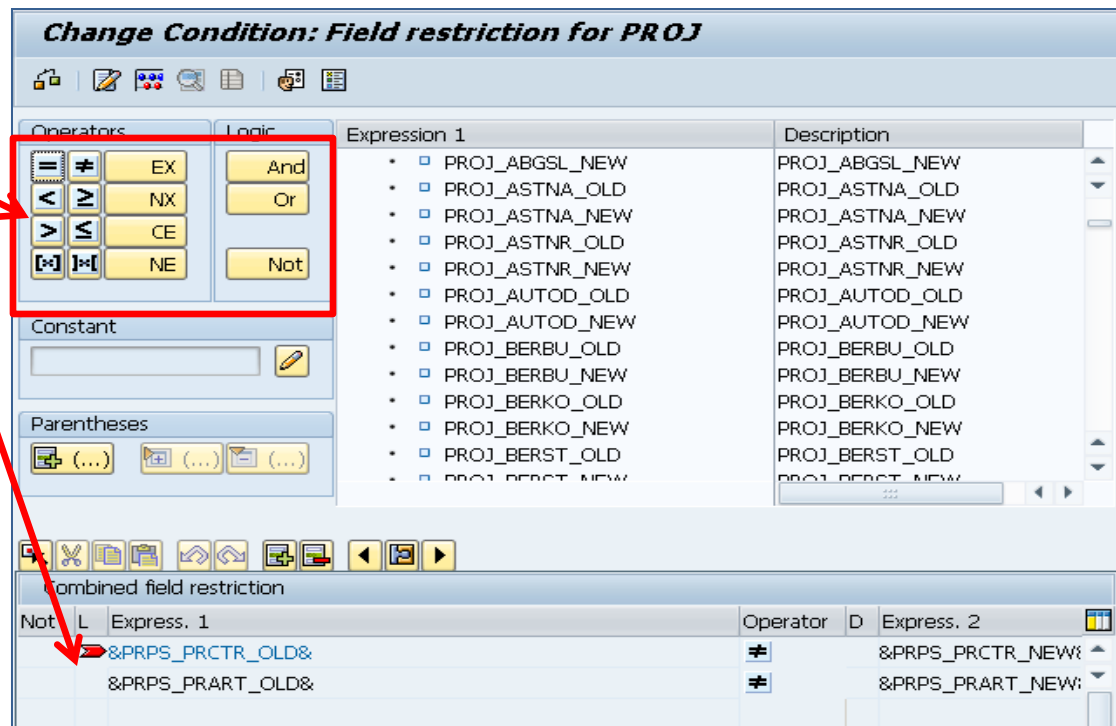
Change Condition: Field restriction for PROJ

Operators

= ≠ EX
< ≥ NX
> ≤ CE
[×] ]×[ NE

Logic

And
Or
Not

Constant

Parentheses

(...) (...) (...)

| Expression 1 | Description |
|---|---|
| PROJ_ABGSL_NEW | PROJ_ABGSL_NEW |
| PROJ_ASTNA_OLD | PROJ_ASTNA_OLD |
| PROJ_ASTNA_NEW | PROJ_ASTNA_NEW |
| PROJ_ASTNR_OLD | PROJ_ASTNR_OLD |
| PROJ_ASTNR_NEW | PROJ_ASTNR_NEW |
| PROJ_AUTOD_OLD | PROJ_AUTOD_OLD |
| PROJ_AUTOD_NEW | PROJ_AUTOD_NEW |
| PROJ_BERBU_OLD | PROJ_BERBU_OLD |
| PROJ_BERBU_NEW | PROJ_BERBU_NEW |
| PROJ_BERKO_OLD | PROJ_BERKO_OLD |
| PROJ_BERKO_NEW | PROJ_BERKO_NEW |
| PROJ_BERST_OLD | PROJ_BERST_OLD |
| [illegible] | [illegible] |

Combined field restriction

| Not | L | Express. 1 | Operator | D | Express. 2 |
|---|---|---|---|---|---|
| | | &PRPS_PRCTR_OLD& | ≠ | | &PRPS_PRCTR_NEW& |
| | | &PRPS_PRART_OLD& | ≠ | | &PRPS_PRART_NEW& |